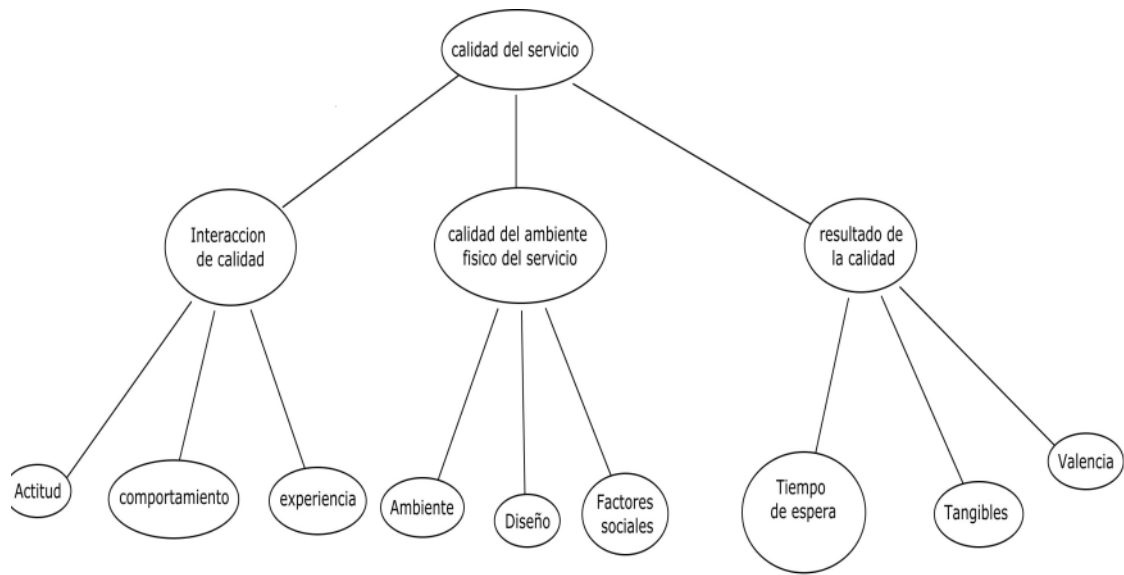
calidad del servicio

Interaccion de calidad

calidad del ambiente fisico del servicio

resultado de la calidad

Actitud

comportamiento

experiencia

Ambiente

Diseño

Factores sociales

Tiempo de espera

Tangibles

Valencia